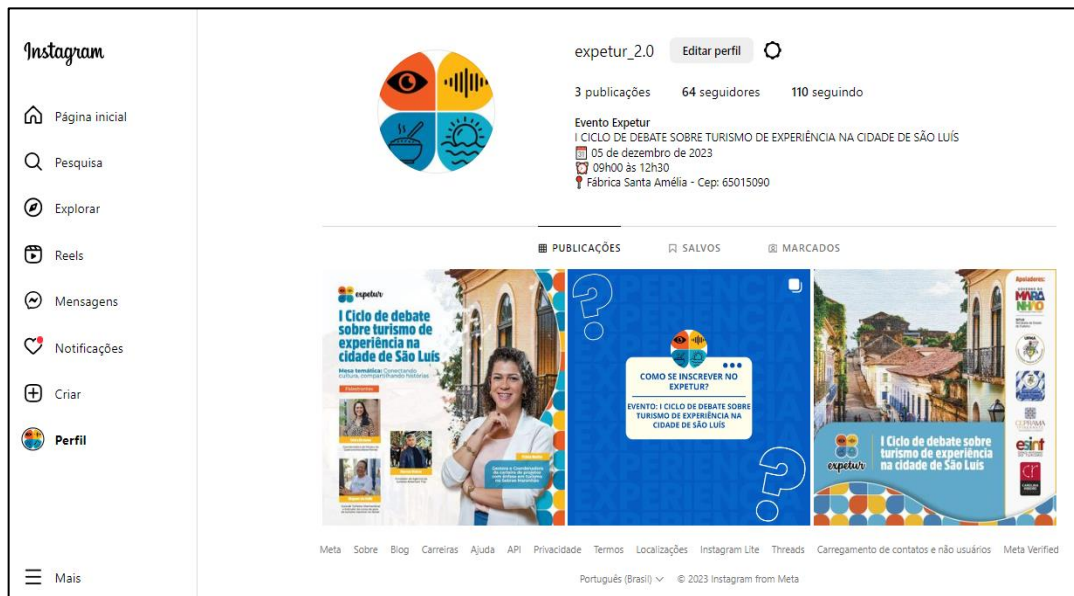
Instagram

Página inicial

Pesquisa

Explorar

Reels

Mensagens

Notificações

Criar

Perfil

Mais

expetur_2.0 Editar perfil

3 publicações 64 seguidores 110 seguindo

Evento Expetur
I CICLO DE DEBATE SOBRE TURISMO DE EXPERIÊNCIA NA CIDADE DE SÃO LUÍS
05 de dezembro de 2023
09h00 às 12h30
Fábrica Santa Amélia - Cep: 65015090

PUBLICAÇÕES SALVOS MARCADOS

expetur
I Ciclo de debate sobre turismo de experiência na cidade de São Luís
Mesa temática: Conectando cultura, compartilhando histórias
Palestrantes
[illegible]

EXPERIÊNCIA
COMO SE INSCREVER NO EXPETUR?
EVENTO: I CICLO DE DEBATE SOBRE TURISMO DE EXPERIÊNCIA NA CIDADE DE SÃO LUÍS

Apoiadores:
MARANHÃO
UEMA
CEPRAMA
esint
expetur
I Ciclo de debate sobre turismo de experiência na cidade de São Luís

Meta Sobre Blog Carreiras Ajuda API Privacidade Termos Localizações Instagram Lite Threads Carregamento de contatos e não usuários Meta Verified

Português (Brasil) © 2023 Instagram from Meta